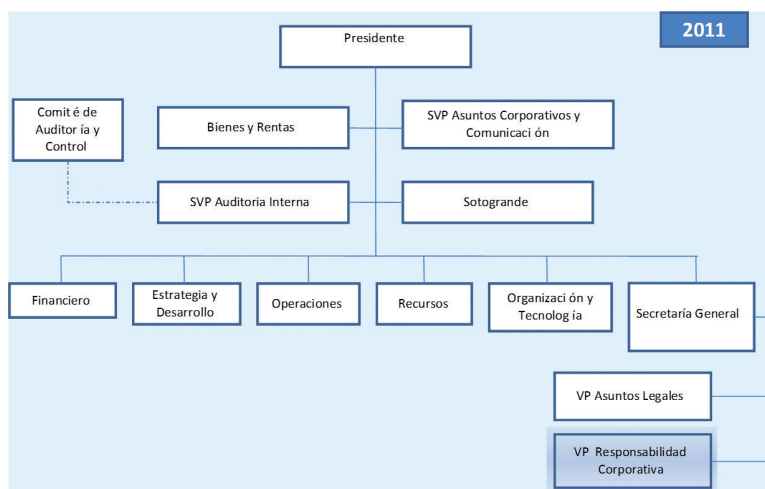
2011

Presidente

Comit é de Auditor ía y Control

Bienes y Rentas

SVP Asuntos Corporativos y Comunicaci ón

SVP Auditoria Interna

Sotogrande

Financiero

Estrategia y Desarrollo

Operaciones

Recursos

Organizaci ón y Tecnolog ía

Secretaría General

VP Asuntos Legales

VP Responsabilidad Corporativa